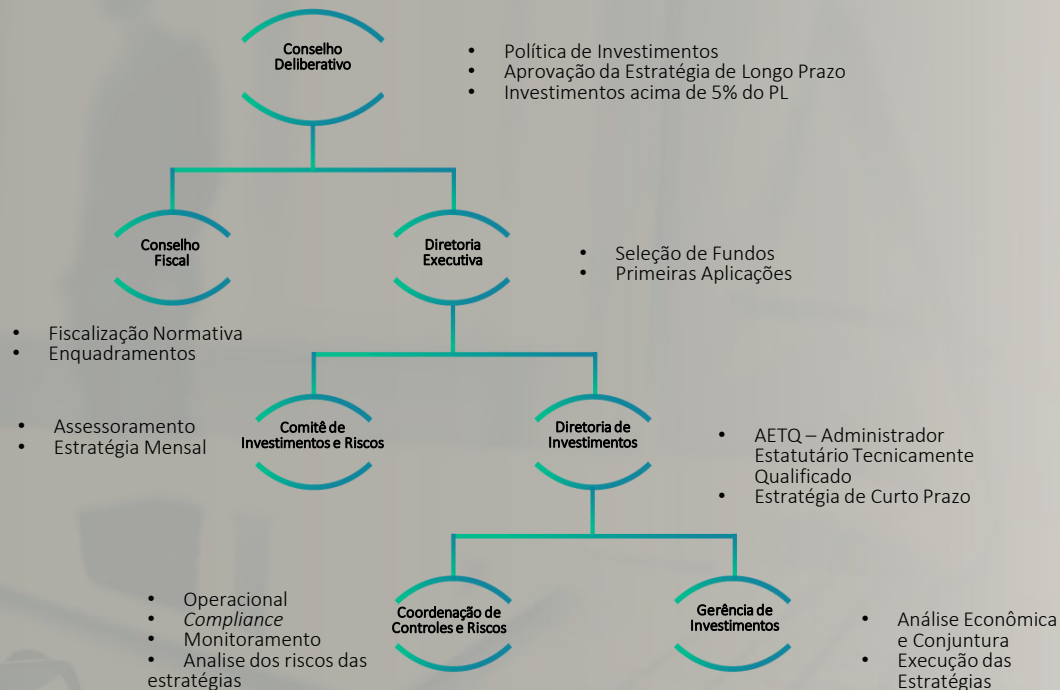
Conselho Deliberativo

- Política de Investimentos
- Aprovação da Estratégia de Longo Prazo
- Investimentos acima de 5% do PL

Conselho Fiscal

Diretoria Executiva

- Seleção de Fundos
- Primeiras Aplicações

- Fiscalização Normativa
- Enquadramentos

- Assessoramento
- Estratégia Mensal

Comitê de Investimentos e Riscos

Diretoria de Investimentos

- AETQ – Administrador Estatutário Tecnicamente Qualificado
- Estratégia de Curto Prazo

- Operacional
- Compliance
- Monitoramento
- Analise dos riscos das estratégias

Coordenação de Controles e Riscos

Gerência de Investimentos

- Análise Econômica e Conjuntura
- Execução das Estratégias